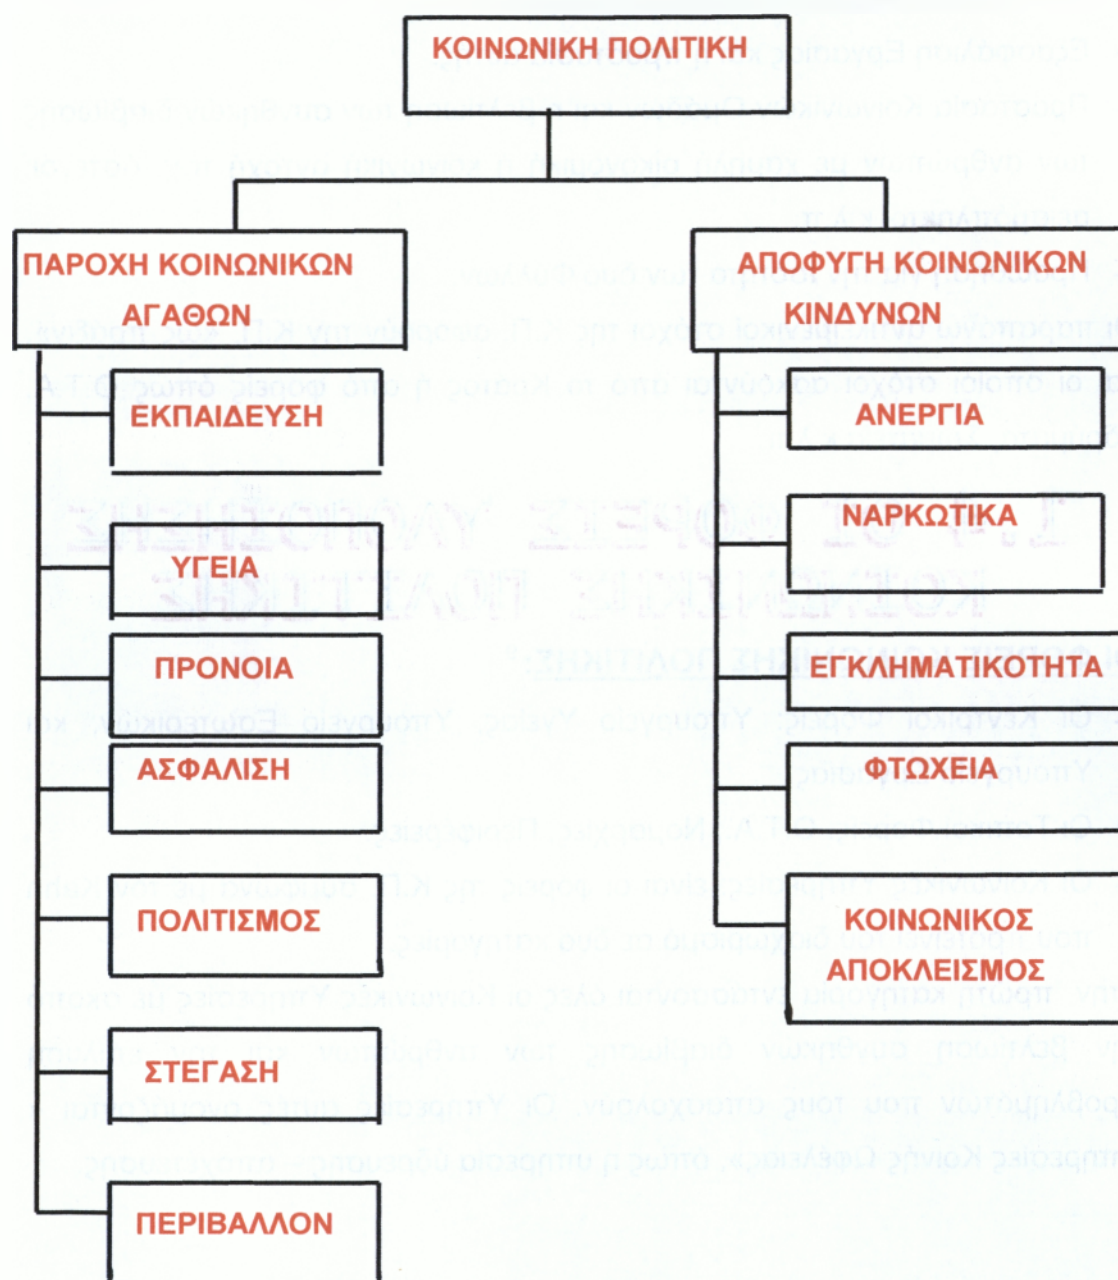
ΚΟΙΝΩΝΙΚΗ ΠΟΛΙΤΙΚΗ

ΠΑΡΟΧΗ ΚΟΙΝΩΝΙΚΩΝ ΑΓΑΘΩΝ

ΕΚΠΑΙΔΕΥΣΗ

ΥΓΕΙΑ

ΠΡΟΝΟΙΑ

ΑΣΦΑΛΙΣΗ

ΠΟΛΙΤΙΣΜΟΣ

ΣΤΕΓΑΣΗ

ΠΕΡΙΒΑΛΛΟΝ

ΑΠΟΦΥΓΗ ΚΟΙΝΩΝΙΚΩΝ ΚΙΝΔΥΝΩΝ

ΑΝΕΡΓΙΑ

ΝΑΡΚΩΤΙΚΑ

ΕΓΚΛΗΜΑΤΙΚΟΤΗΤΑ

ΦΤΩΧΕΙΑ

ΚΟΙΝΩΝΙΚΟΣ ΑΠΟΚΛΕΙΣΜΟΣ